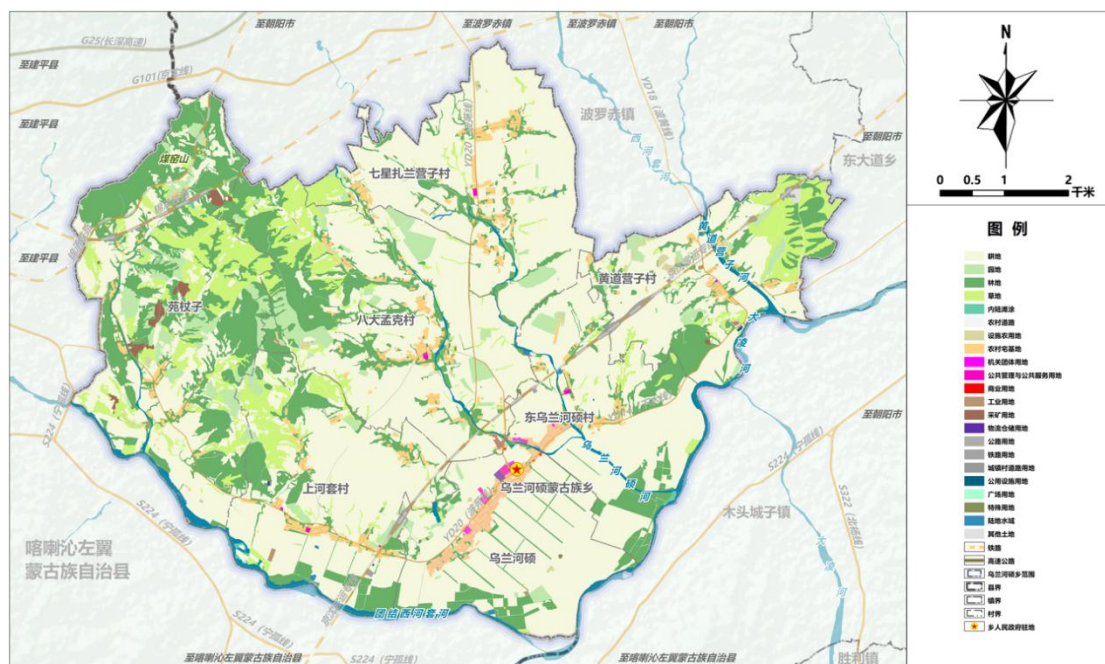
至朝阳市
至波罗赤镇
至波罗赤镇
至朝阳市
G25(长深高速)
至建平县
G101(京沈线)
至建平县
波罗赤镇
YD18(波黄线)
至朝阳市
东大道乡
煤窑山
七星扎兰营子村
YD20
至建平县
黄道营子村
苑杖子
八大孟克村
东乌兰河硕村
至朝阳市
S224(宁凯线)
乌兰河硕蒙古族乡
上河套村
S224(宁凯线)
YD20
木头城子镇
喀喇沁左翼蒙古族自治县
乌兰河硕
S224(宁凯线)
S224(宁凯线)
至喀喇沁左翼蒙古族自治县
至喀喇沁左翼蒙古族自治县
胜利镇
S322(凌朝线)
N
0 0.5 1 2 千米
图例
耕地
园地
林地
草地
内陆滩涂
农村道路
设施农用地
农村宅基地
机关团体用地
公共管理与公共服务用地
商业用地
工业用地
采矿用地
物流仓储用地
公路用地
铁路用地
城镇村道路用地
公用设施用地
广场用地
特殊用地
陆地水域
其他土地
铁路
高速公路
乌兰河硕乡范围
县界
镇界
村界
乡人民政府驻地